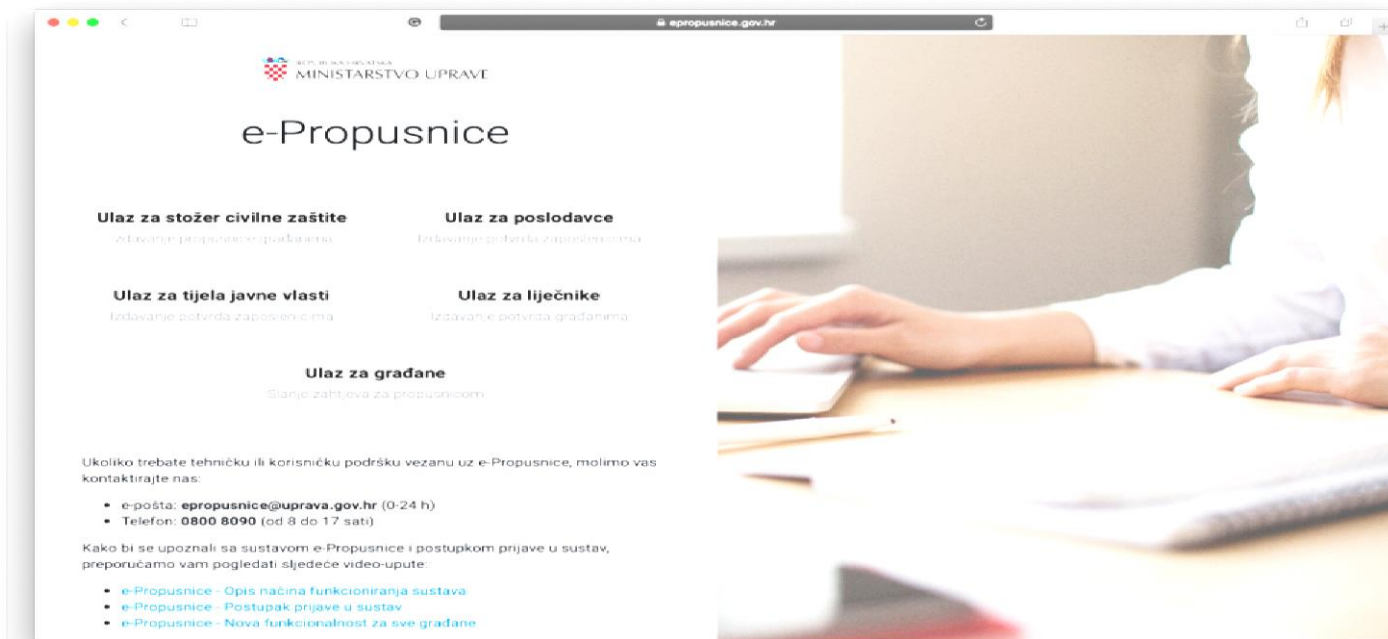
epropusnice.gov.hr

REPUBLIKA HRVATSKA
MINISTARSTVO UPRAVE

e-Propusnice

Ulaz za stožer civilne zaštite
Izdavanje propusnice građanima

Ulaz za poslodavce
Izdavanje potvrda zaposlenicima

Ulaz za tijela javne vlasti
Izdavanje potvrda zaposlenicima

Ulaz za liječnike
Izdavanje potvrda građanima

Ulaz za građane
Slanje zahtjeva za propusnicom

Ukoliko trebate tehničku ili korisničku podršku vezanu uz e-Propusnice, molimo vas kontaktirajte nas:

• e-pošta: epropusnice@uprava.gov.hr (0-24 h)
• Telefon: 0800 8090 (od 8 do 17 sati)

Kako bi se upoznali sa sustavom e-Propusnice i postupkom prijave u sustav, preporučamo vam pogledati sljedeće video-upute:

• e-Propusnice - Opis načina funkcioniranja sustava
• e-Propusnice - Postupak prijave u sustav
• e-Propusnice - Nova funkcionalnost za sve građane